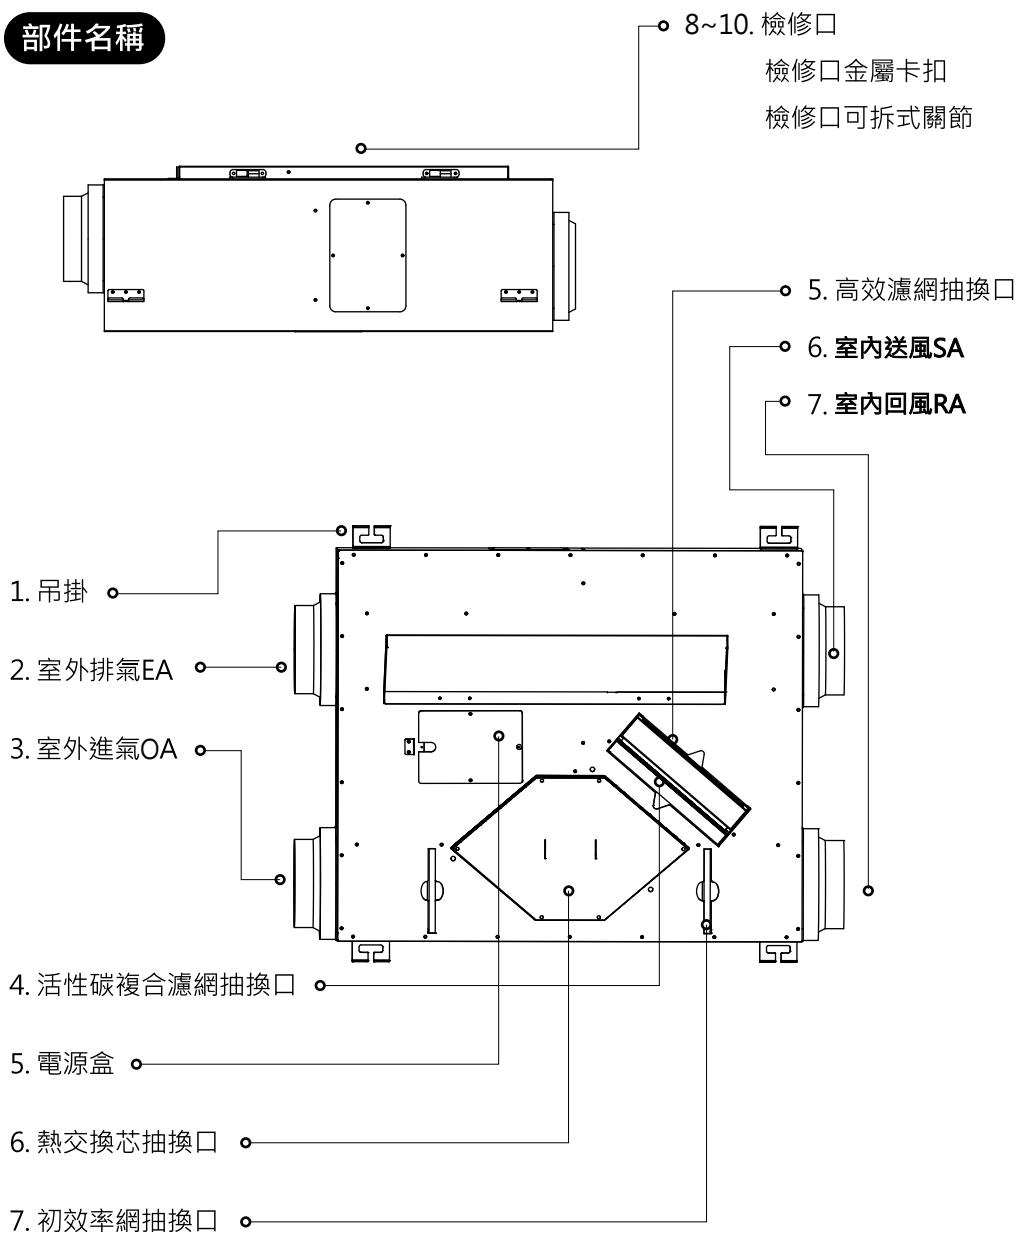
部件名稱

8~10. 檢修口
檢修口金屬卡扣
檢修口可拆式關節

5. 高效濾網抽換口

6. 室內送風SA

7. 室內回風RA

1. 吊掛

2. 室外排氣EA

3. 室外進氣OA

4. 活性碳複合濾網抽換口

5. 電源盒

6. 熱交換芯抽換口

7. 初效率網抽換口